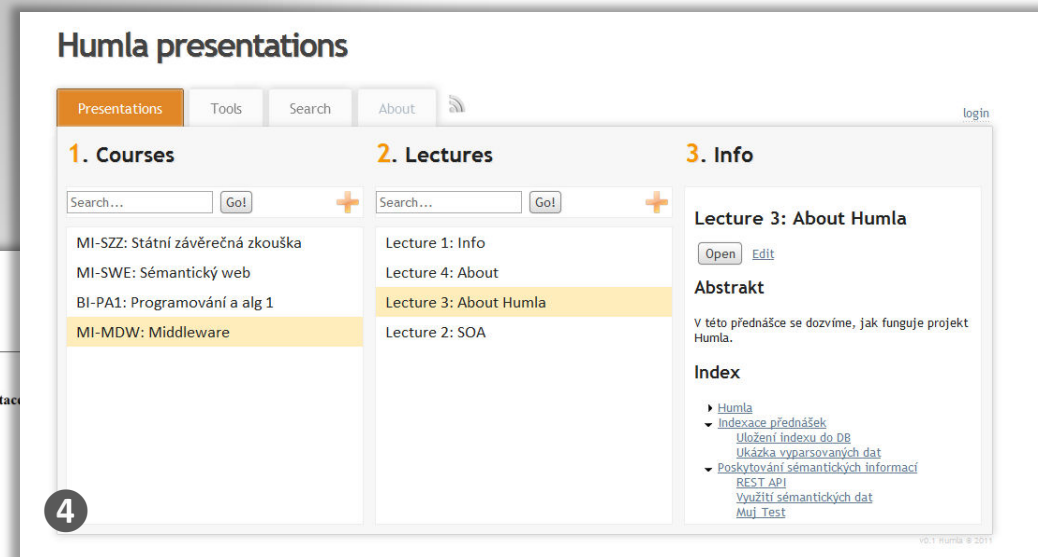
Humla presentations

Presentations Tools Search About

login

1. Courses

Search... Go!

MI-SZZ: Státní závěrečná zkouška
MI-SWE: Sémantický web
BI-PA1: Programování a alg 1
MI-MDW: Middleware

2. Lectures

Search... Go!

Lecture 1: Info
Lecture 4: About
Lecture 3: About Humla
Lecture 2: SOA

3. Info

Lecture 3: About Humla

Open Edit

Abstrakt

V této přednášce se dozvíme, jak funguje projekt Humla.

Index

Humla
Indexace přednášek
Uložení indexu do DB
Ukázka vyparsovaných dat
Poskytování sémantických informací
REST API
Využití sémantických dat
Muj Test

tac

4

v0.1 Humla © 2011